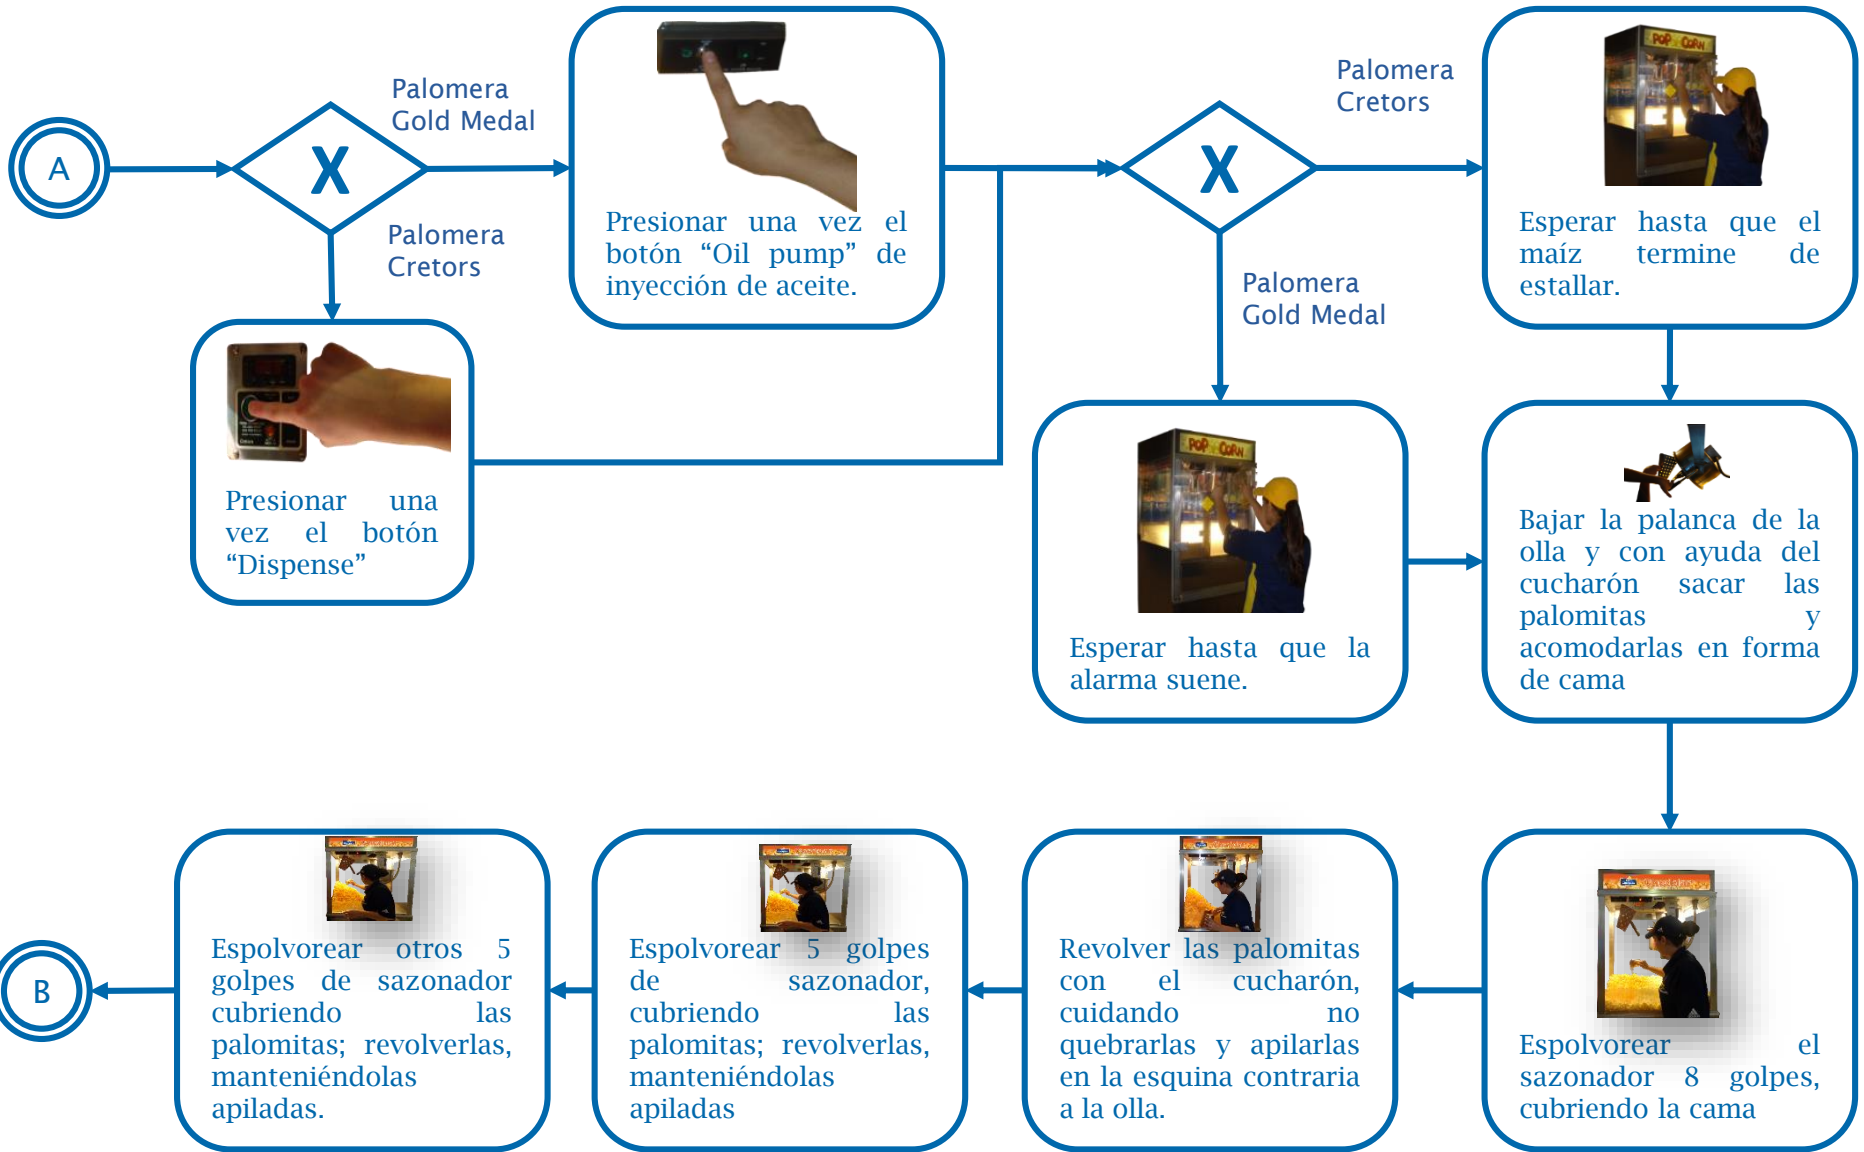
A

X

Palomera Gold Medal

Palomera Cretors

Presionar una vez el botón “Oil pump” de inyección de aceite.

Presionar una vez el botón “Dispense”

X

Palomera Cretors

Palomera Gold Medal

POP CORN

Esperar hasta que el maíz termine de estallar.

POP CORN

Esperar hasta que la alarma suene.

Bajar la palanca de la olla y con ayuda del cucharón sacar las palomitas y acomodarlas en forma de cama

Espolvorear el sazonador 8 golpes, cubriendo la cama

Revolver las palomitas con el cucharón, cuidando no quebrarlas y apilarlas en la esquina contraria a la olla.

Espolvorear 5 golpes de sazonador, cubriendo las palomitas; revolverlas, manteniéndolas apiladas

Espolvorear otros 5 golpes de sazonador cubriendo las palomitas; revolverlas, manteniéndolas apiladas.

B